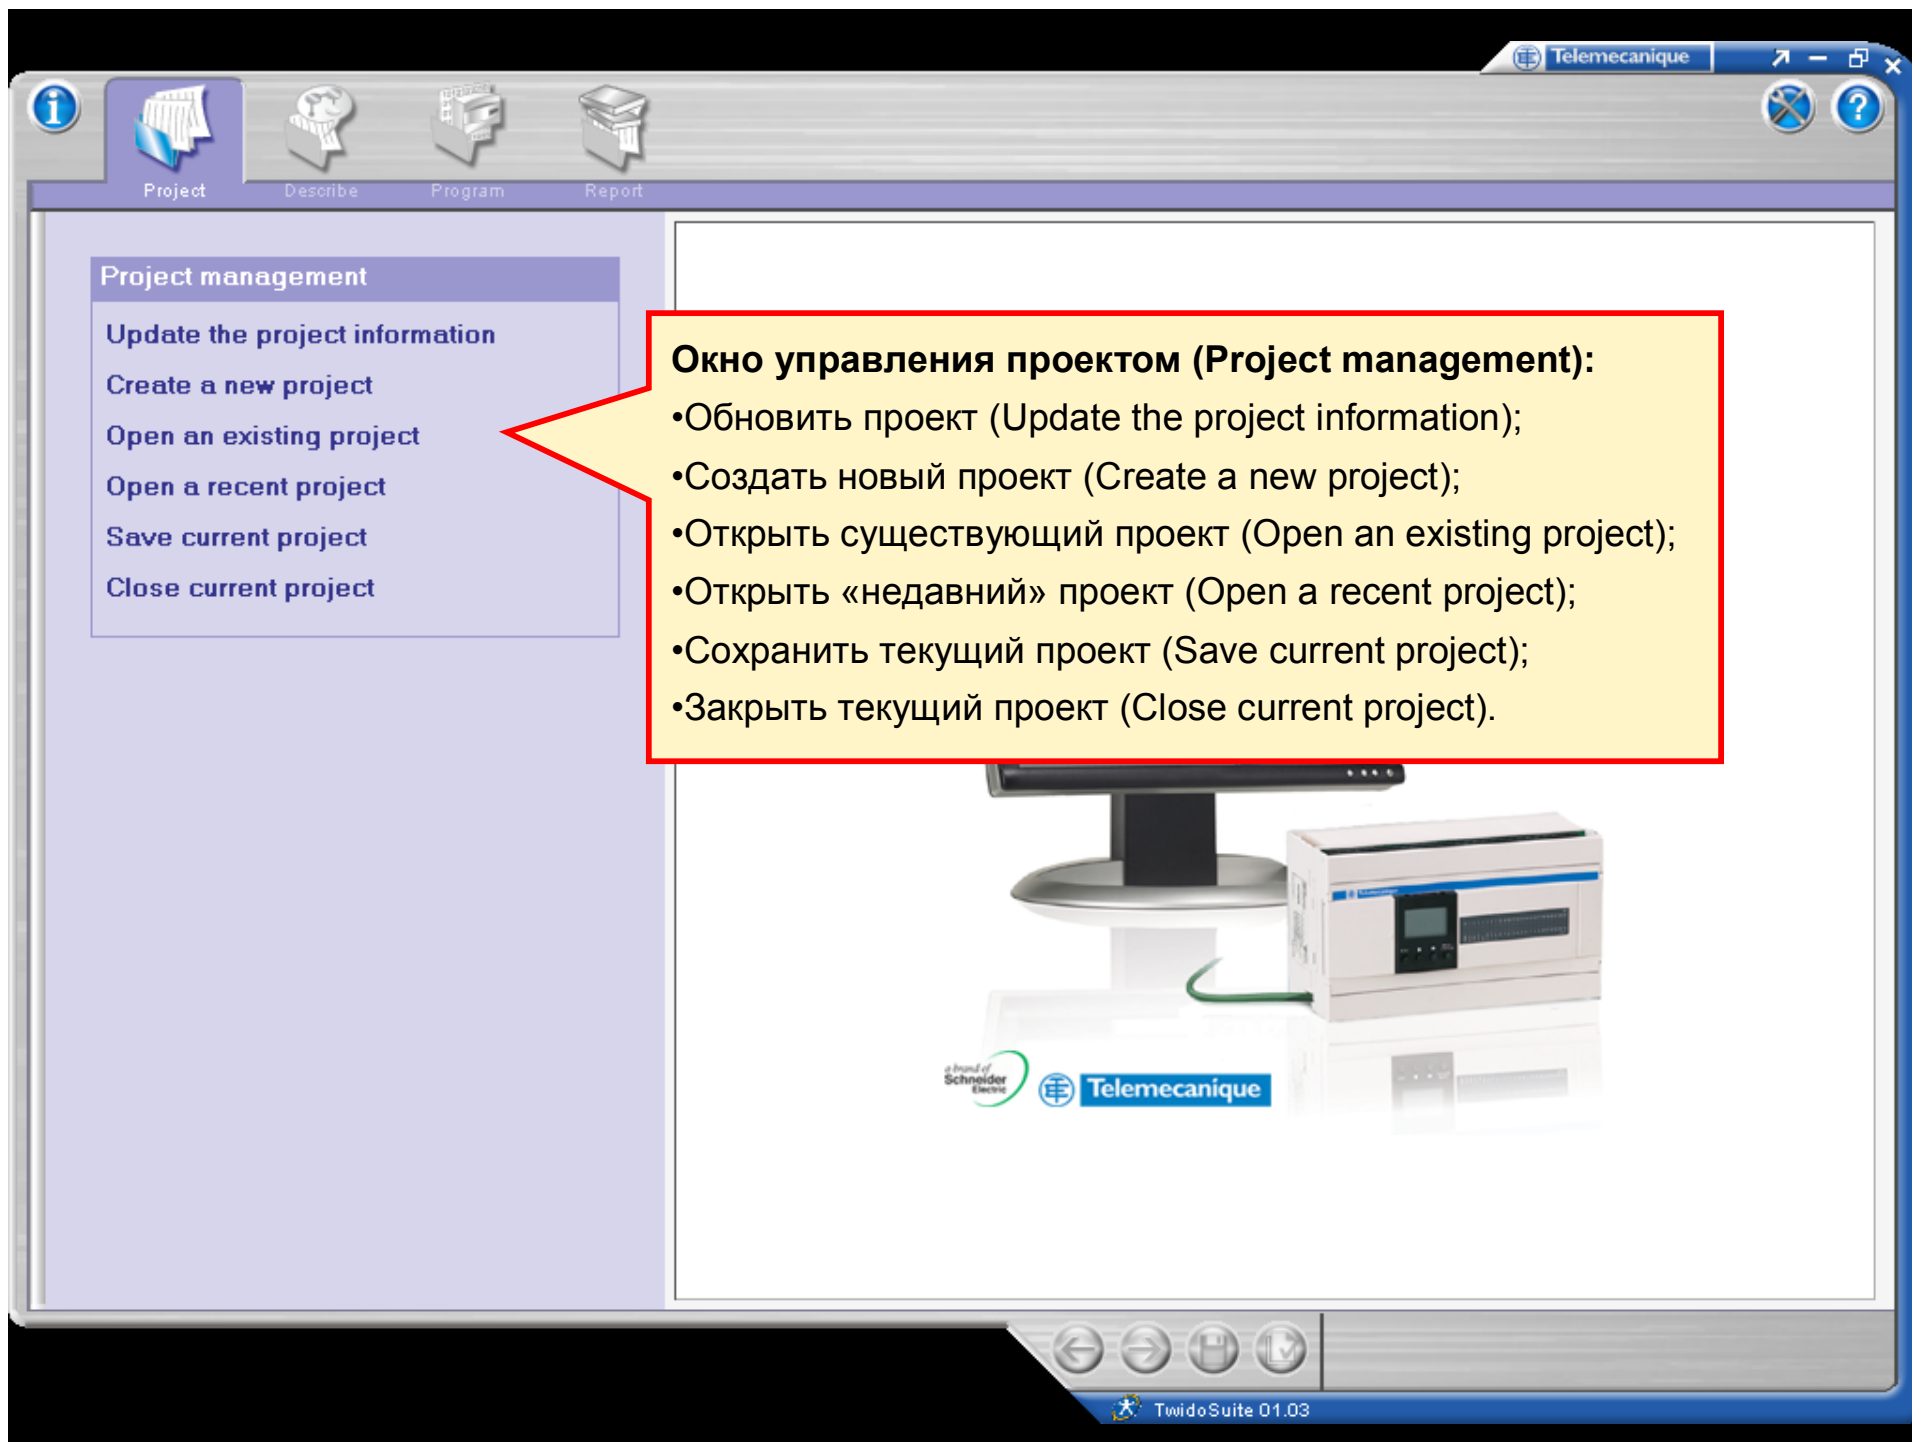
Telemecanique

Project
Describe
Program
Report

Project management
Update the project information
Create a new project
Open an existing project
Open a recent project
Save current project
Close current project

Окно управления проектом (Project management):
•Обновить проект (Update the project information);
•Создать новый проект (Create a new project);
•Открыть существующий проект (Open an existing project);
•Открыть «недавний» проект (Open a recent project);
•Сохранить текущий проект (Save current project);
•Закрыть текущий проект (Close current project).

a brand of Schneider Electric
Telemecanique

TwidoSuite 01.03